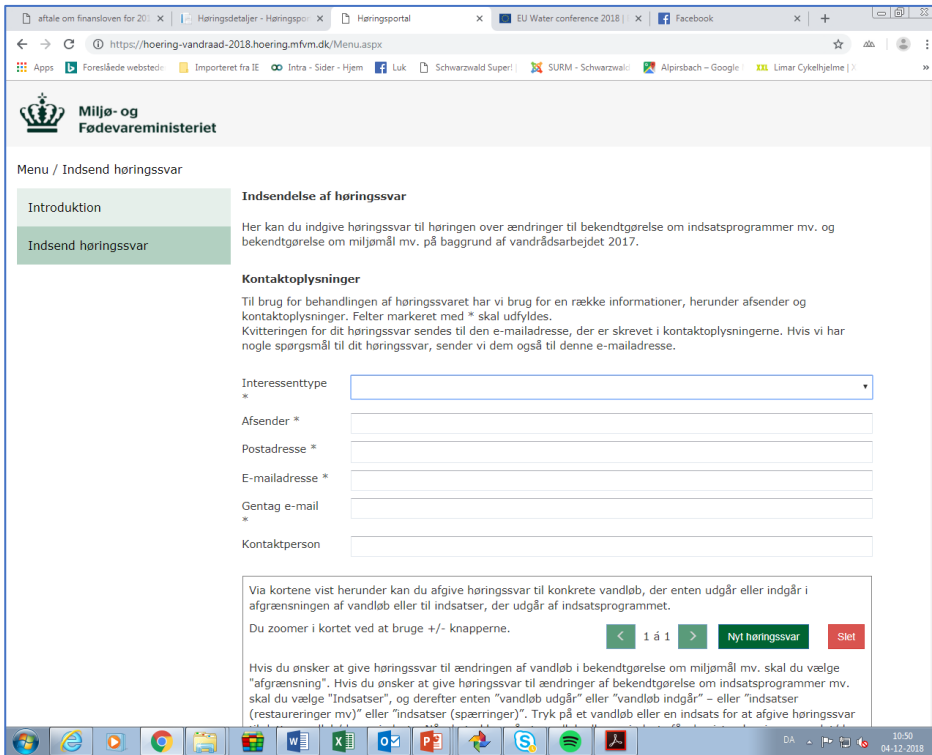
aftale om finansloven for 201 ×
Høringsdetaljer - Høringspo ×
Høringsportal ×
EU Water conference 2018 | ×
Facebook ×

https://hoering-vandraad-2018.hoering.mfvm.dk/Menu.aspx

Apps
Foreslåede websteder
Importeret fra IE
Intra - Sider - Hjem
Luk
Schwarzwald Super!
SURM - Schwarzwald
Alpirsbach – Google
Limar Cykelhjelme |

Miljø- og Fødevareministeriet

Menu / Indsend høringssvar

Introduktion

Indsend høringssvar

Indsendelse af høringssvar

Her kan du indgive høringssvar til høringen over ændringer til bekendtgørelse om indsatsprogrammer mv. og bekendtgørelse om miljømål mv. på baggrund af vandrådsarbejdet 2017.

Kontaktoplysninger

Til brug for behandlingen af høringssvaret har vi brug for en række informationer, herunder afsender og kontaktoplysninger. Felter markeret med * skal udfyldes.
Kvitteringen for dit høringssvar sendes til den e-mailadresse, der er skrevet i kontaktoplysningerne. Hvis vi har nogle spørgsmål til dit høringssvar, sender vi dem også til denne e-mailadresse.

Interessenttype *

Afsender *

Postadresse *

E-mailadresse *

Gentag e-mail *

Kontaktperson

Via kortene vist herunder kan du afgive høringssvar til konkrete vandløb, der enten udgår eller indgår i afgrænsningen af vandløb eller til indsatser, der udgår af indsatsprogrammet.

Du zoomer i kortet ved at bruge +/- knapperne.

1 á 1

Nyt høringssvar

Slet

Hvis du ønsker at give høringssvar til ændringen af vandløb i bekendtgørelse om miljømål mv. skal du vælge "afgrænsning". Hvis du ønsker at give høringssvar til ændringer af bekendtgørelse om indsatsprogrammer mv. skal du vælge "Indsatser", og derefter enten "vandløb udgår" eller "vandløb indgår" – eller "indsatser (restaureringer mv)" eller "indsatser (spærringer)". Tryk på et vandløb eller en indsats for at afgive høringssvar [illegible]

DA
10:50
04-12-2018